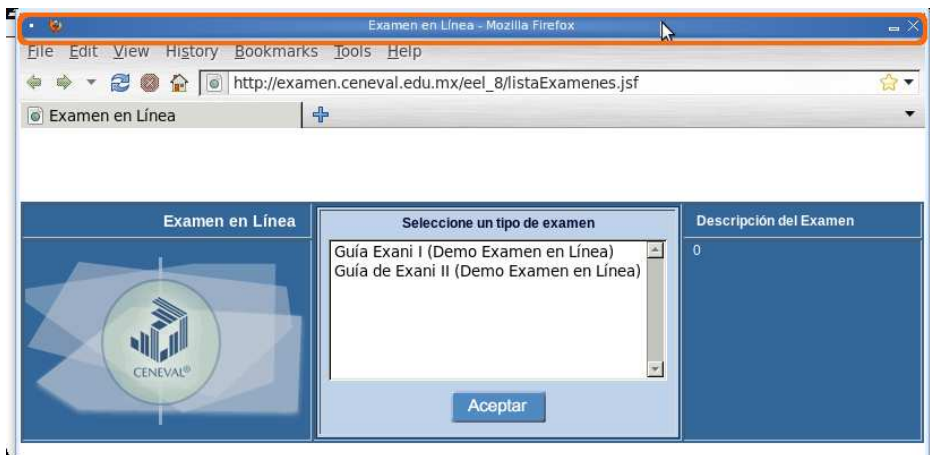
Examen en Línea - Mozilla Firefox

File Edit View History Bookmarks Tools Help

http://examen.ceneval.edu.mx/eel_8/listaExamenes.jsf

Examen en Línea

Examen en Línea

CENEVAL®

Seleccione un tipo de examen

Guía Exani I (Demo Examen en Línea)
Guía de Exani II (Demo Examen en Línea)

Aceptar

Descripción del Examen

0